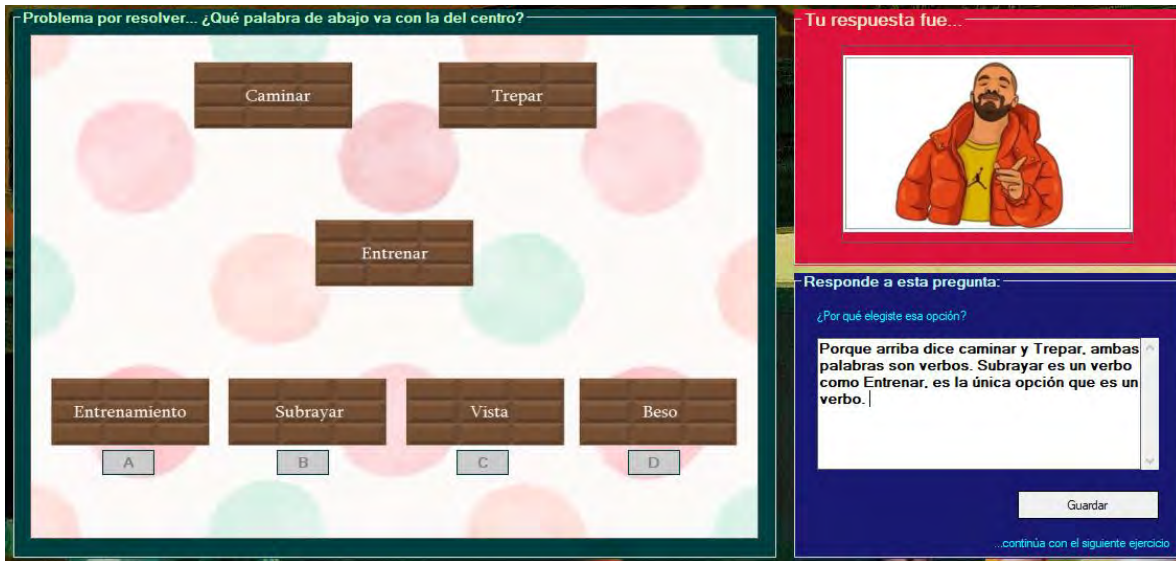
Problema por resolver... ¿Qué palabra de abajo va con la del centro?

Caminar

Trepar

Entrenar

Entrenamiento

Subrayar

Vista

Beso

A

B

C

D

Tu respuesta fue...

Responde a esta pregunta:

¿Por qué elegiste esa opción?

Porque arriba dice caminar y Trepar, ambas palabras son verbos. Subrayar es un verbo como Entrenar, es la única opción que es un verbo.

Guardar

...continúa con el siguiente ejercicio